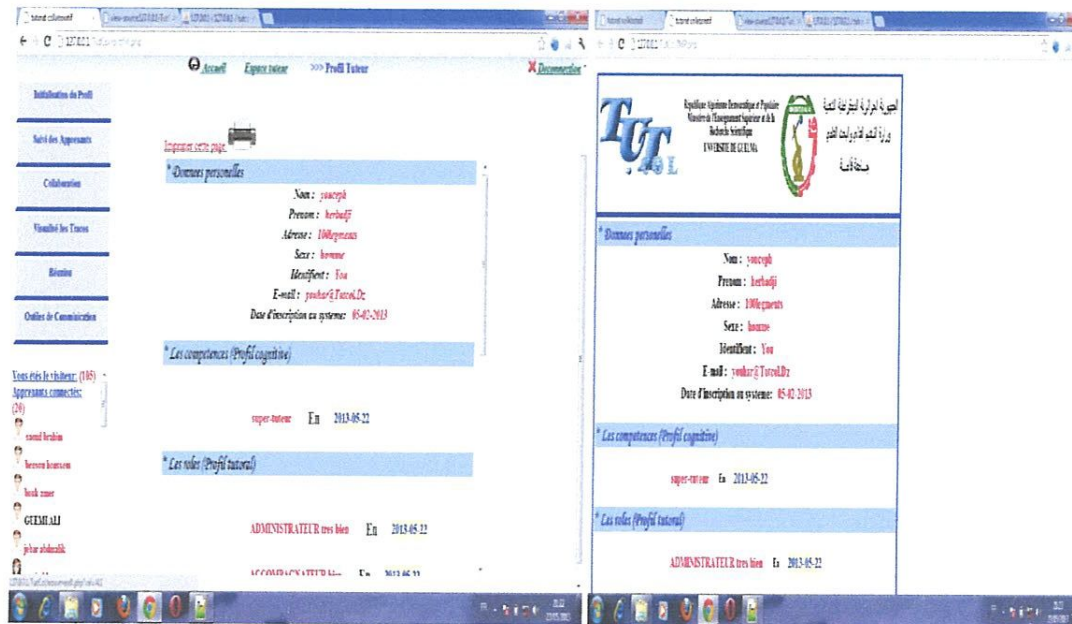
Accueil Espace tuteur >>> Profil Tuteur Deconnection

Initialisation du Profil

Suivi des Apprenants

Collaboration

Visualisé les Traces

Réunion

Outils de Communication

Vous êtes le visiteur: (105)
Apprenants connectés: (20)
samd brahim
hessen bouzsen
louk zmer
GUEMI ALI
jebar abdmalik

Imprimer cette page.

*Donnees personelles

Nom : youceph
Prenom : herbadji
Adresse : 100logments
Sexe : homme
Identifiant : You
E-mail : youhar@Tutoel.Dz
Date d'inscription au systeme: 05-02-2013

*Les competences (Profil cognitive)

super-tuteur En 2013-05-22

*Les roles (Profil tutoral)

ADMINISTRATEUR tres bien En 2013-05-22

ACCOMPAGNATEUR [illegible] En 2013-05-22

TUT .40L

République Algérienne Démocratique et Populaire
Ministère de l'Enseignement Supérieur et de la Recherche Scientifique
UNIVERSITE DE GUELMA

الجمهورية الجزائرية الديمقراطية الشعبية
وزارة التعليم العالي والبحث العلمي
جامعة قالمة

*Donnees personelles

Nom : youceph
Prenom : herbadji
Adresse : 100logments
Sexe : homme
Identifiant : You
E-mail : youhar@Tutoel.Dz
Date d'inscription au systeme: 05-02-2013

*Les competences (Profil cognitive)

super-tuteur En 2013-05-22

*Les roles (Profil tutoral)

ADMINISTRATEUR tres bien En 2013-05-22